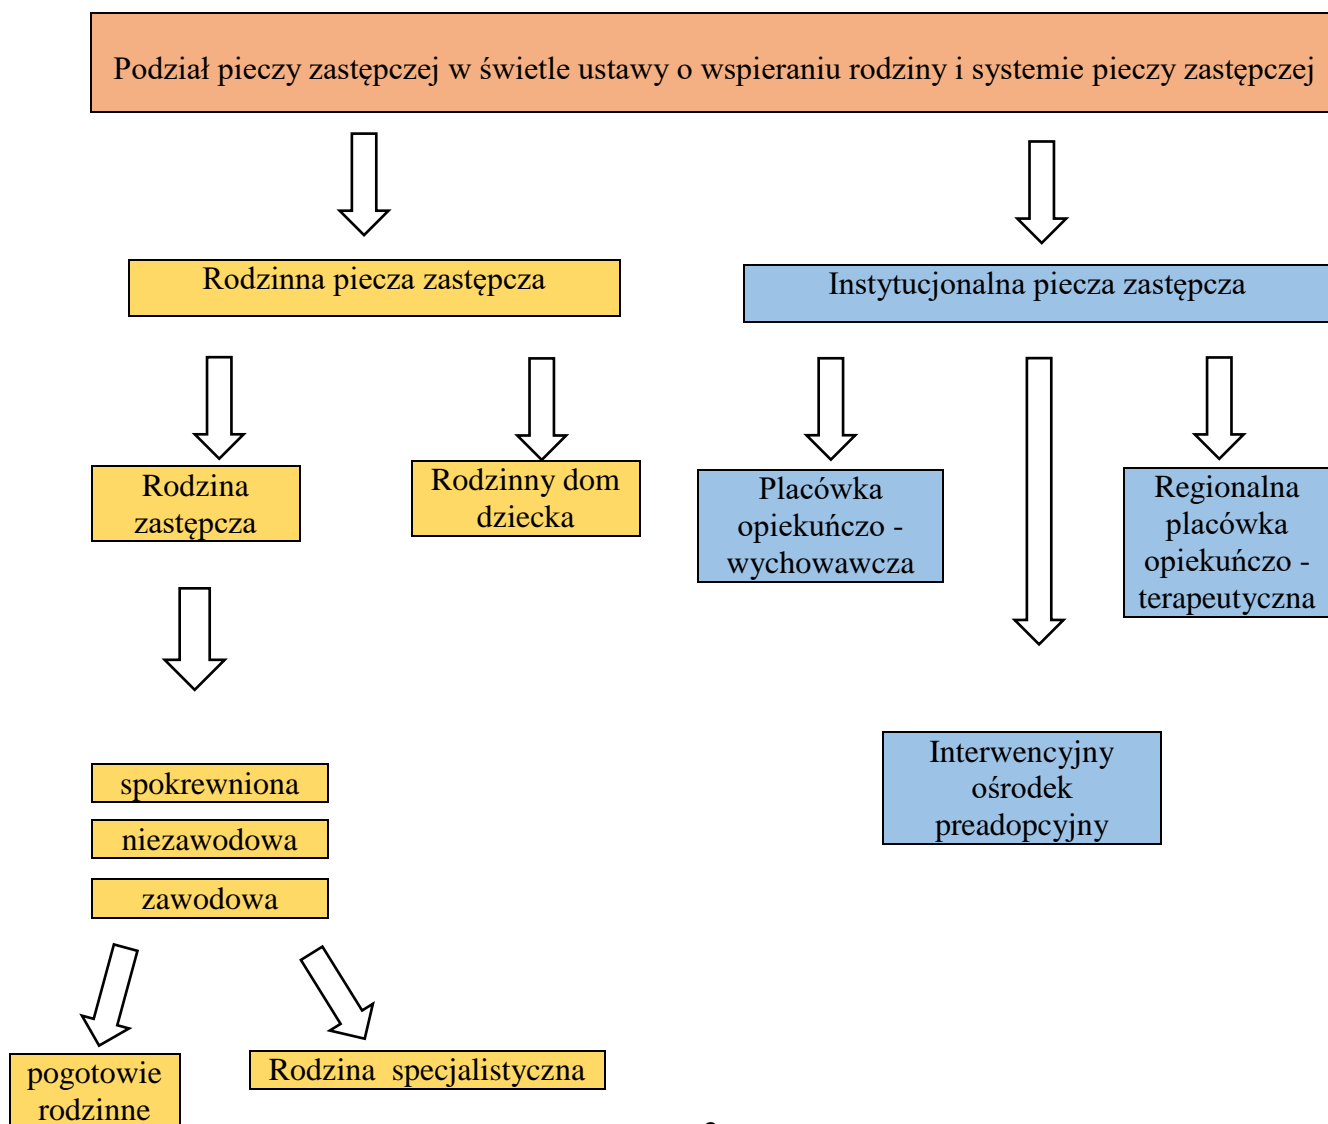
Podział pieczy zastępczej w świetle ustawy o wspieraniu rodziny i systemie pieczy zastępczej

Rodzinna piecza zastępcza

Instytucjonalna piecza zastępcza

Rodzina zastępcza

Rodzinny dom dziecka

Placówka opiekuńczo - wychowawcza

Regionalna placówka opiekuńczo - terapeutyczna

Interwencyjny ośrodek preadopcyjny

spokrewniona

niezawodowa

zawodowa

pogotowie rodzinne

Rodzina specjalistyczna